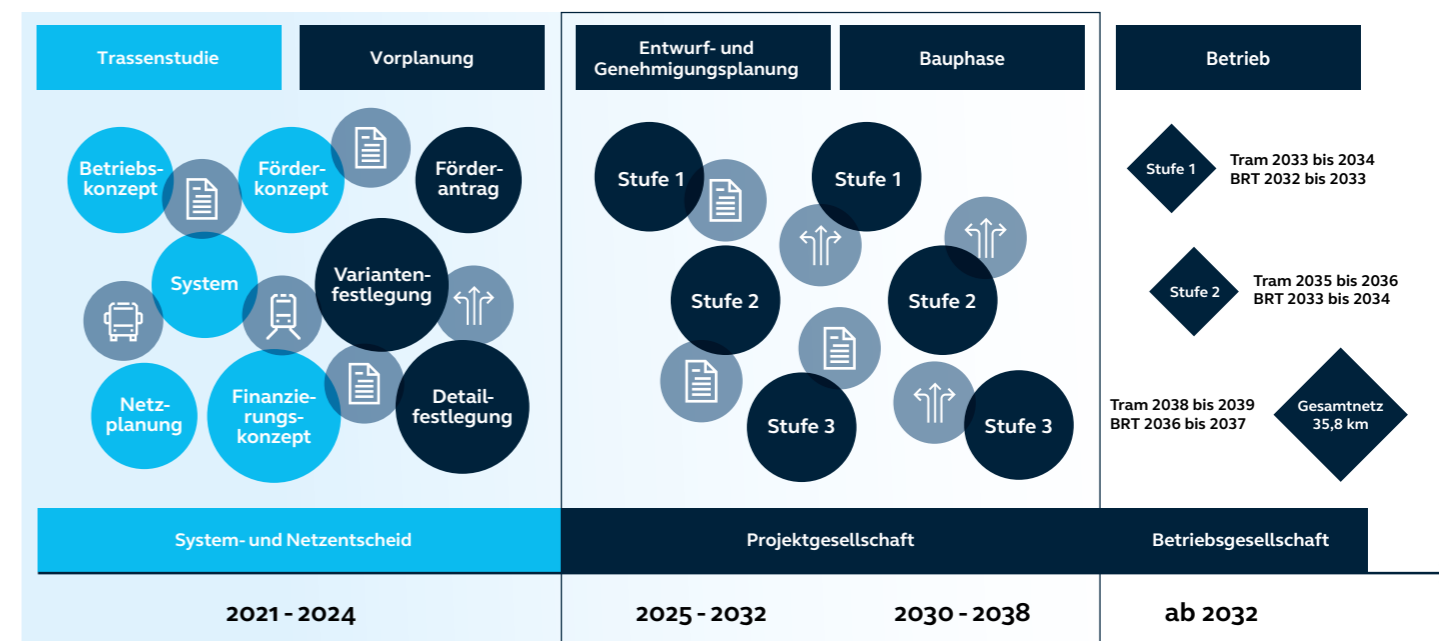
Trassenstudie

Vorplanung

Entwurf- und Genehmigungsplanung

Bauphase

Betrieb

Betriebskonzept

Förderkonzept

Förderantrag

System

Variantenfestlegung

Netzplanung

Finanzierungskonzept

Detailfestlegung

Stufe 1

Stufe 1

Stufe 2

Stufe 2

Stufe 3

Stufe 3

Stufe 1

Tram 2033 bis 2034
BRT 2032 bis 2033

Stufe 2

Tram 2035 bis 2036
BRT 2033 bis 2034

Tram 2038 bis 2039
BRT 2036 bis 2037

Gesamtnetz 35,8 km

System- und Netzentscheid

Projektgesellschaft

Betriebsgesellschaft

2021 - 2024

2025 - 2032

2030 - 2038

ab 2032